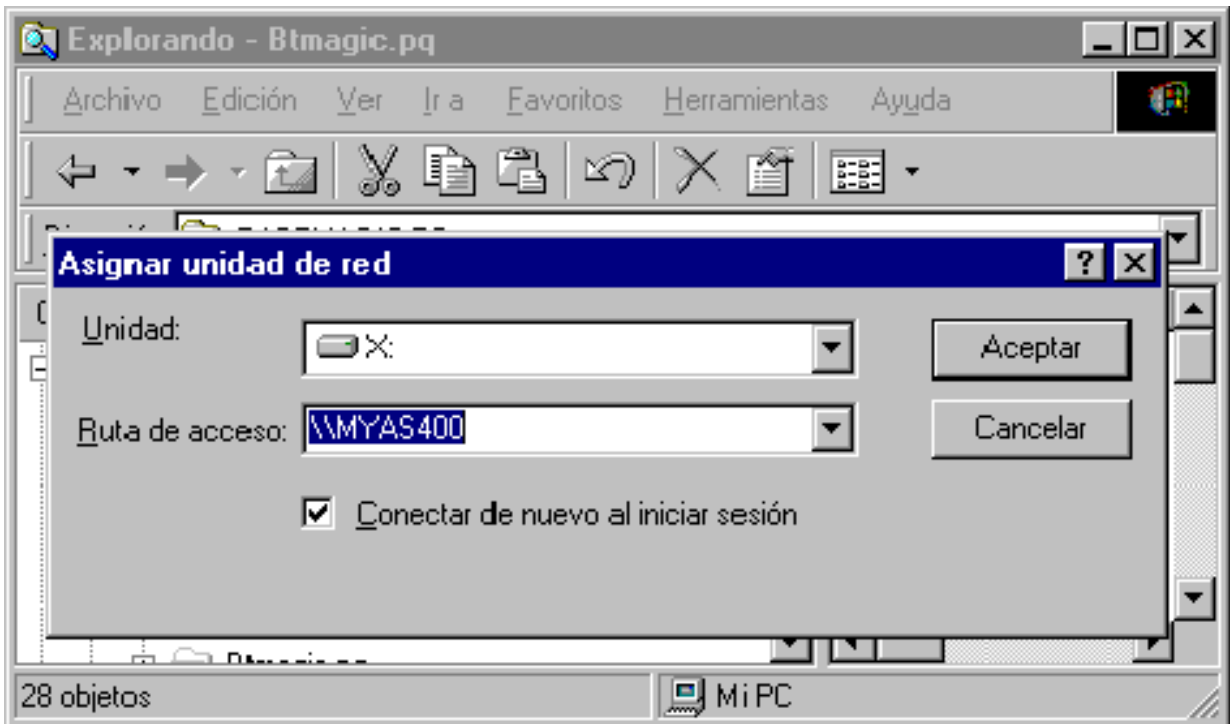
Explorando - Btmagic.pq

Archivo Edición Ver Ir a Favoritos Herramientas Ayuda

Asignar unidad de red

?

Unidad:

X:

Aceptar

Ruta de acceso:

\\MYAS400

Cancelar

Conectar de nuevo al iniciar sesión

28 objetos

Mi PC